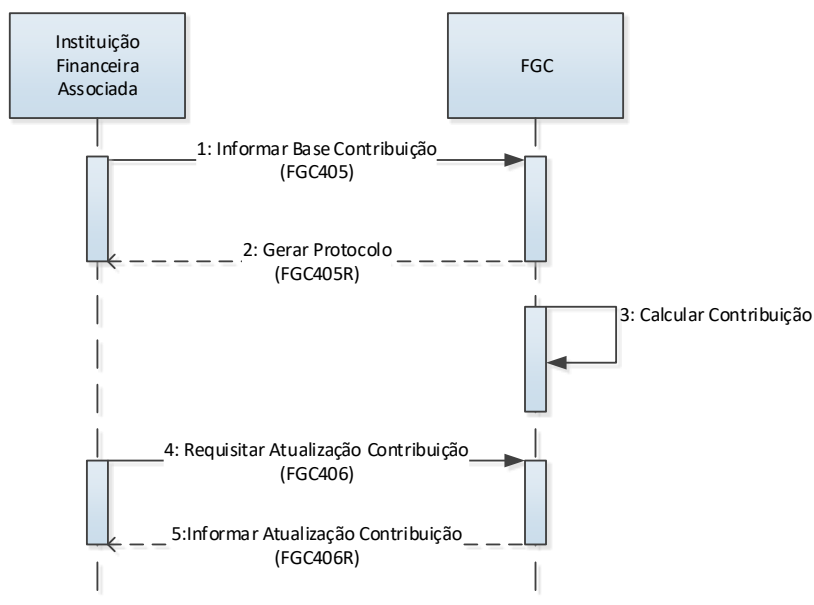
Instituição Financeira Associada

FGC

1: Informar Base Contribuição (FGC405)

2: Gerar Protocolo (FGC405R)

3: Calcular Contribuição

4: Requisitar Atualização Contribuição (FGC406)

5:Informar Atualização Contribuição (FGC406R)